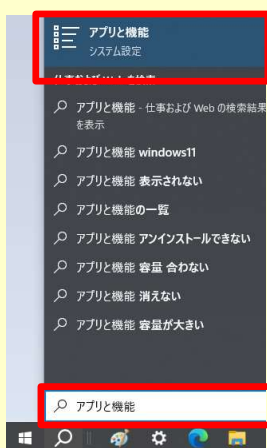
アプリと機能
システム設定

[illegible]

アプリと機能 - 仕事および Web の検索結果を表示

アプリと機能 windows11

アプリと機能 表示されない

アプリと機能の一覧

アプリと機能 アンインストールできない

アプリと機能 容量 合わない

アプリと機能 消えない

アプリと機能 容量が大きい

アプリと機能